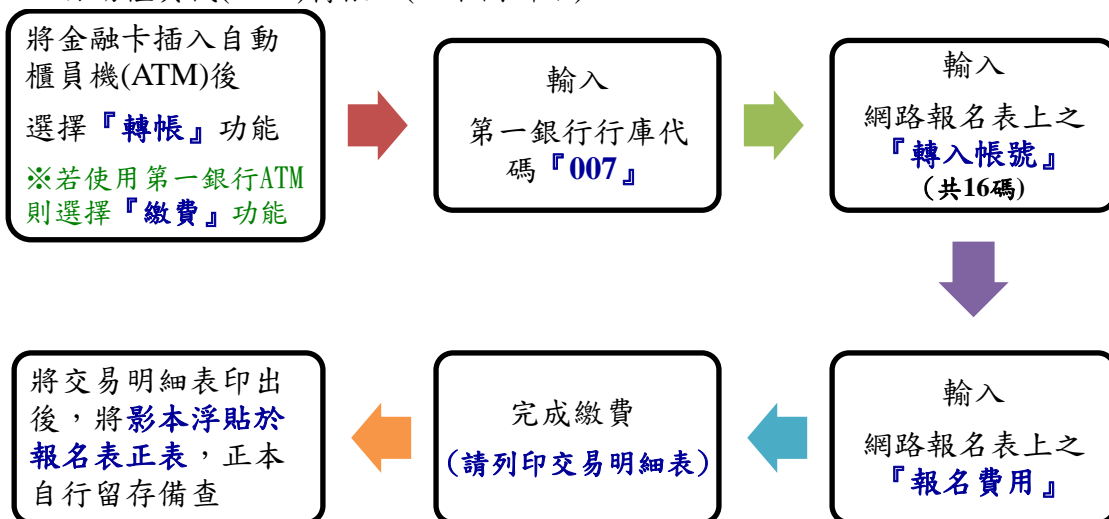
將金融卡插入自動櫃員機(ATM)後

選擇『轉帳』功能

※若使用第一銀行ATM則選擇『繳費』功能

輸入

第一銀行行庫代碼『007』

輸入

網路報名表上之

『轉入帳號』

(共16碼)

輸入

網路報名表上之

『報名費用』

完成繳費

(請列印交易明細表)

將交易明細表印出後，將影本浮貼於報名表正表，正本自行留存備查